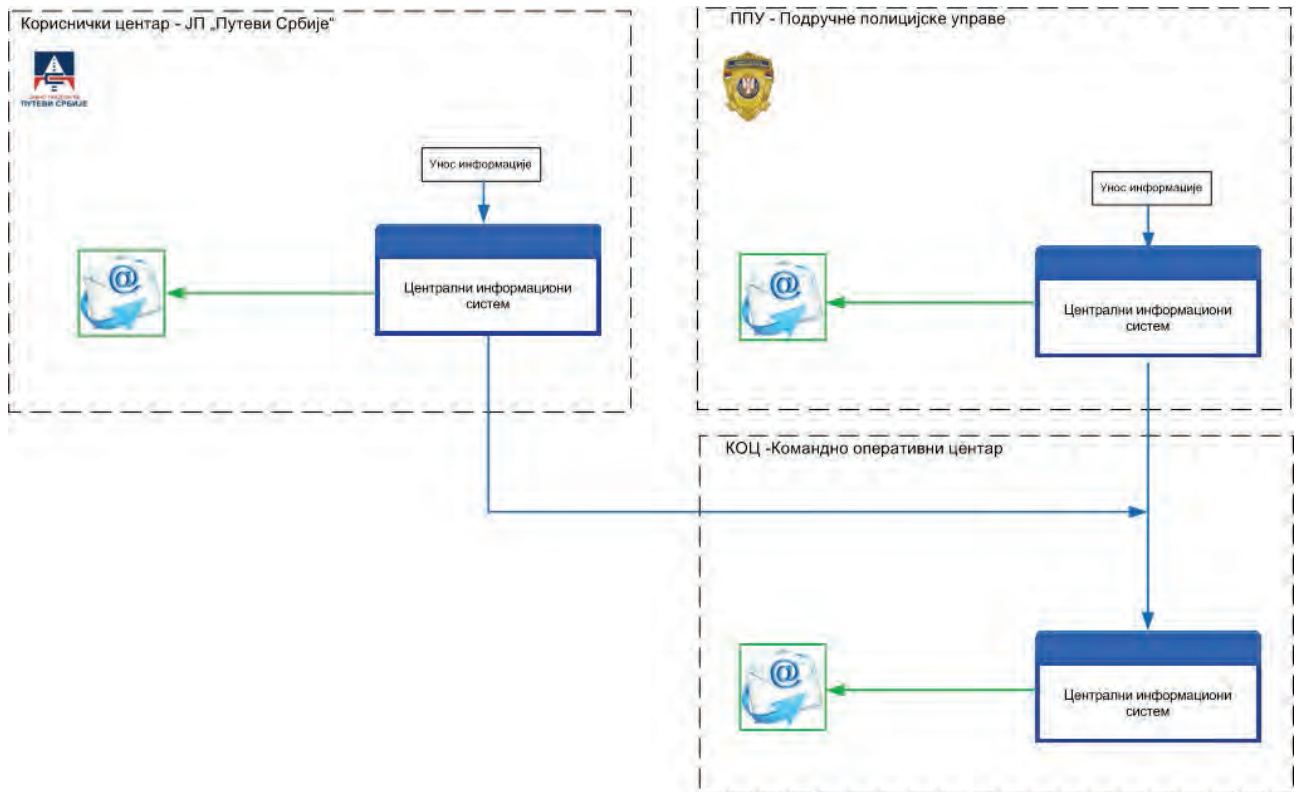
Кориснички центар - ЈП „Путеви Србије“

ПУТЕВИ СРБИЈЕ

Унос информације

Централни информациони систем

ППУ - Подручне полицијске управе

Унос информације

Централни информациони систем

КОЦ -Командно оперативни центар

Централни информациони систем